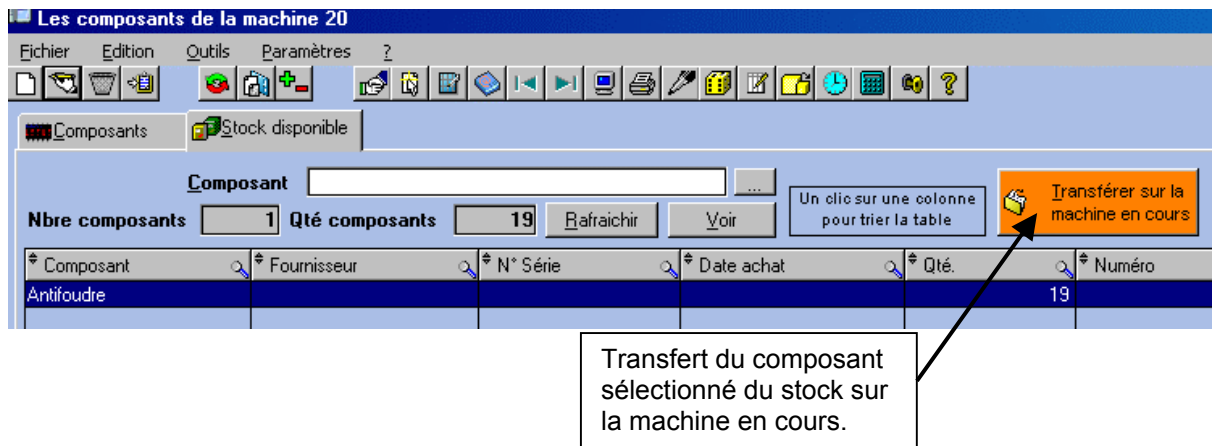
Les composants de la machine 20

Fichier Edition Outils Paramètres ?

Composants | Stock disponible

Composant ...

Nbre composants 1 Qté composants 19 Rafraichir Voir

Un clic sur une colonne pour trier la table

Transférer sur la machine en cours

| Composant | Fournisseur | N° Série | Date achat | Qté. | Numéro |
|---|---|---|---|---|---|
| Antifoudre | | | | 19 | |
| | | | | | |

Transfert du composant sélectionné du stock sur la machine en cours.